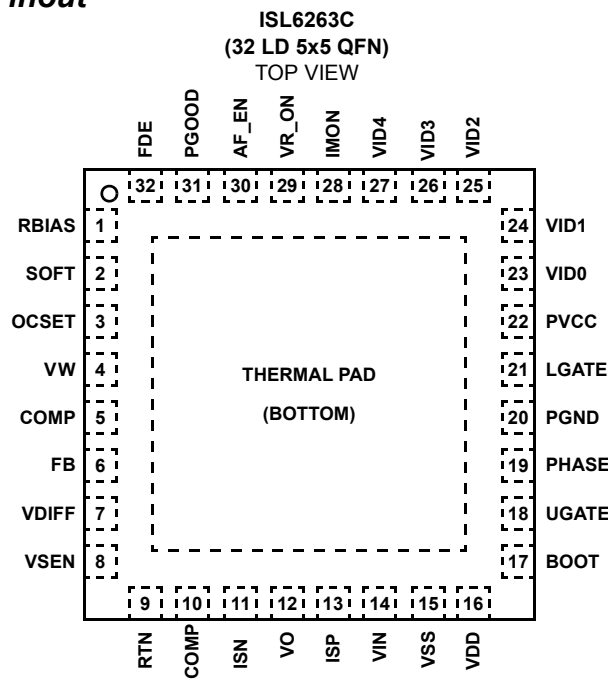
inout

ISL6263C
(32 LD 5x5 QFN)
TOP VIEW

FDE 32
PGOOD 31
AF_EN 30
VR_ON 29
IMON 28
VID4 27
VID3 26
VID2 25

RBIAS 1
SOFT 2
OCSET 3
VW 4
COMP 5
FB 6
VDIFF 7
VSEN 8

24 VID1
23 VID0
22 PVCC
21 LGATE
20 PGND
19 PHASE
18 UGATE
17 BOOT

THERMAL PAD
(BOTTOM)

9 RTN
10 COMP
11 ISN
12 VO
13 ISP
14 VIN
15 VSS
16 VDD